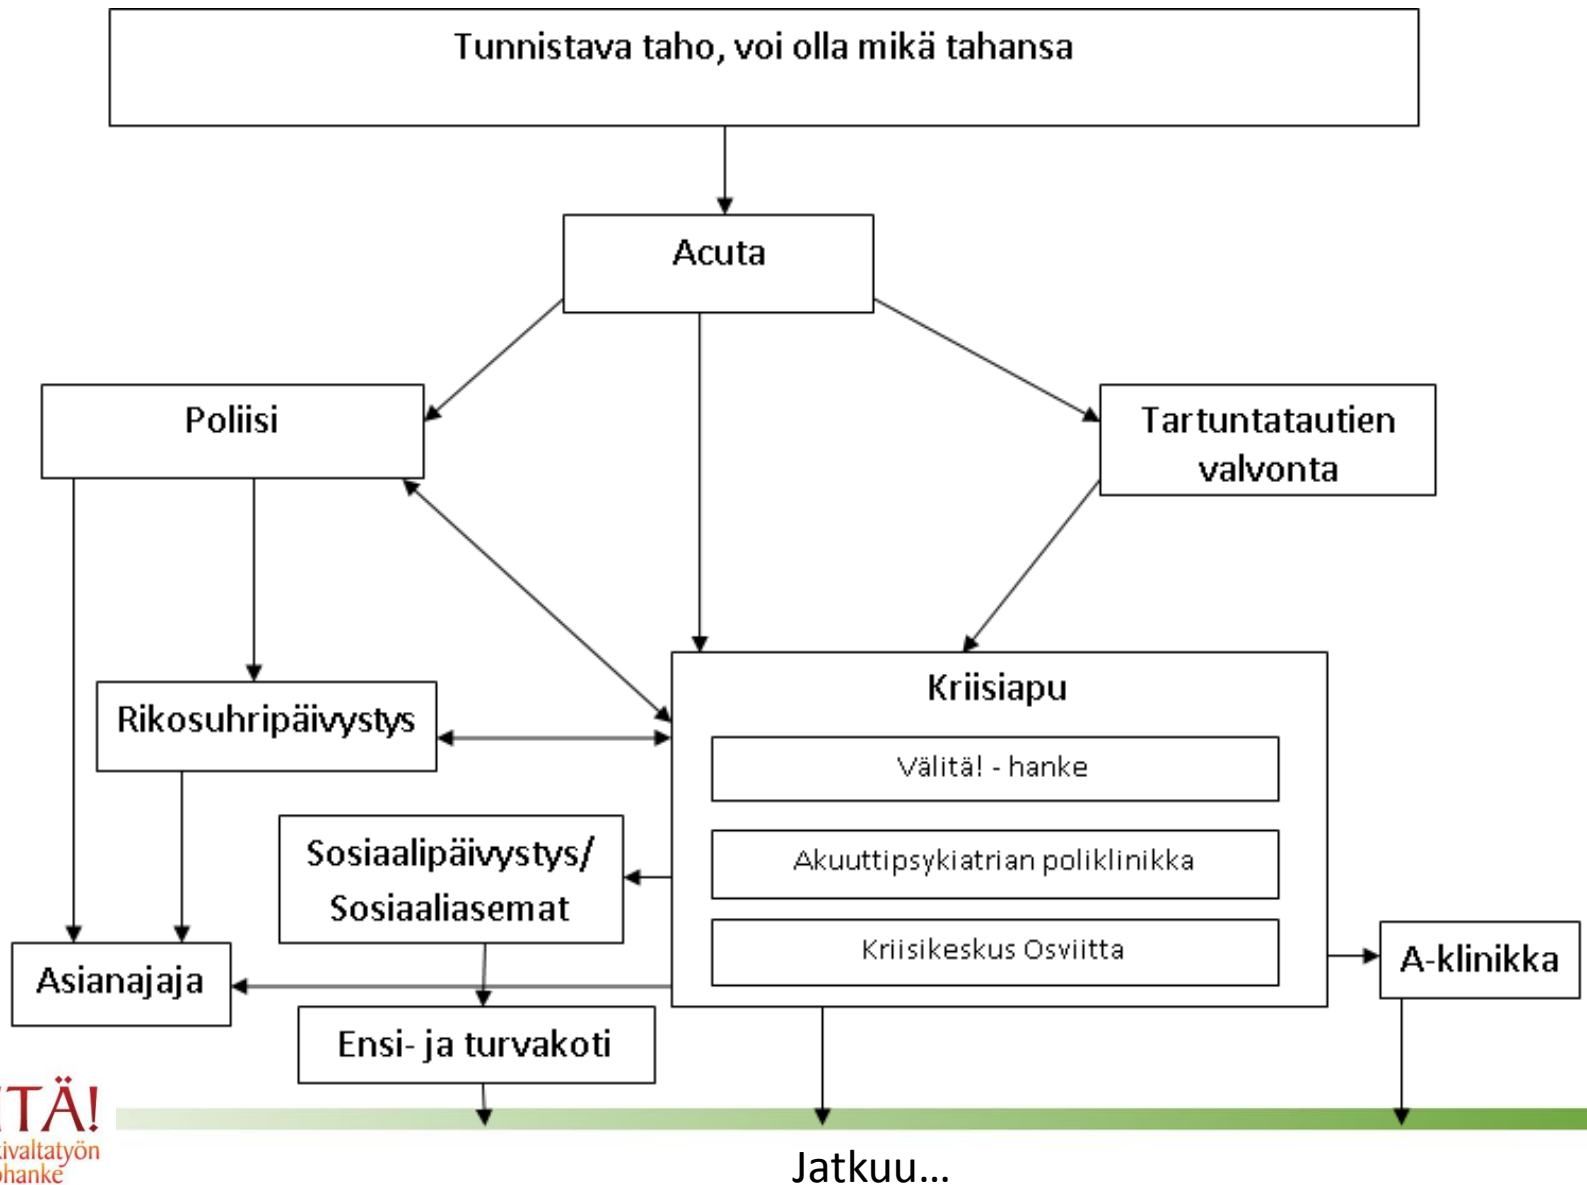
Tunnistava taho, voi olla mikä tahansa

Acuta

Poliisi

Tartuntatautien valvonta

Rikosuhripäivystys

Kriisiapu

Välitä! - hanke

Akuuttipsykiatrian poliklinikka

Kriisikeskus Osviitta

Sosiaalipäivystys/ Sosiaaliasemat

Asianajaja

A-klinikka

Ensi- ja turvakoti

ITÄ!
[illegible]ivaltatyön
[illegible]hanke

Jatkuu…